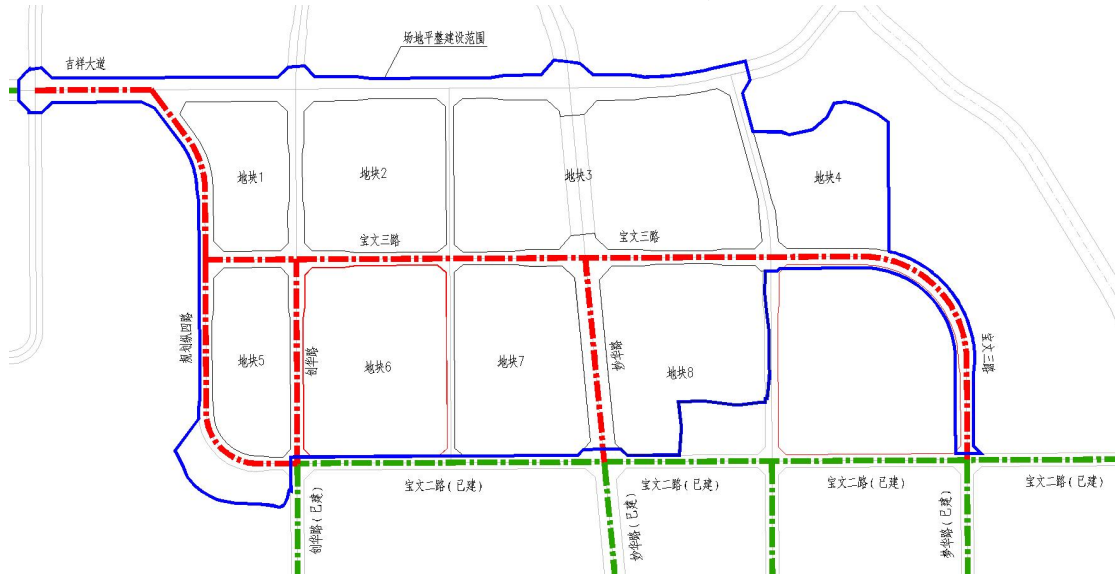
场地平整建设范围

吉祥大道

地块1

地块2

地块3

地块4

宝文三路

宝文三路

规划纵四路

地块5

创华路

地块6

地块7

妙华路

地块8

宝文三路

宝文二路（已建）

宝文二路（已建）

宝文二路（已建）

宝文二路（已建）

创华路（已建）

妙华路（已建）

梦华路（已建）